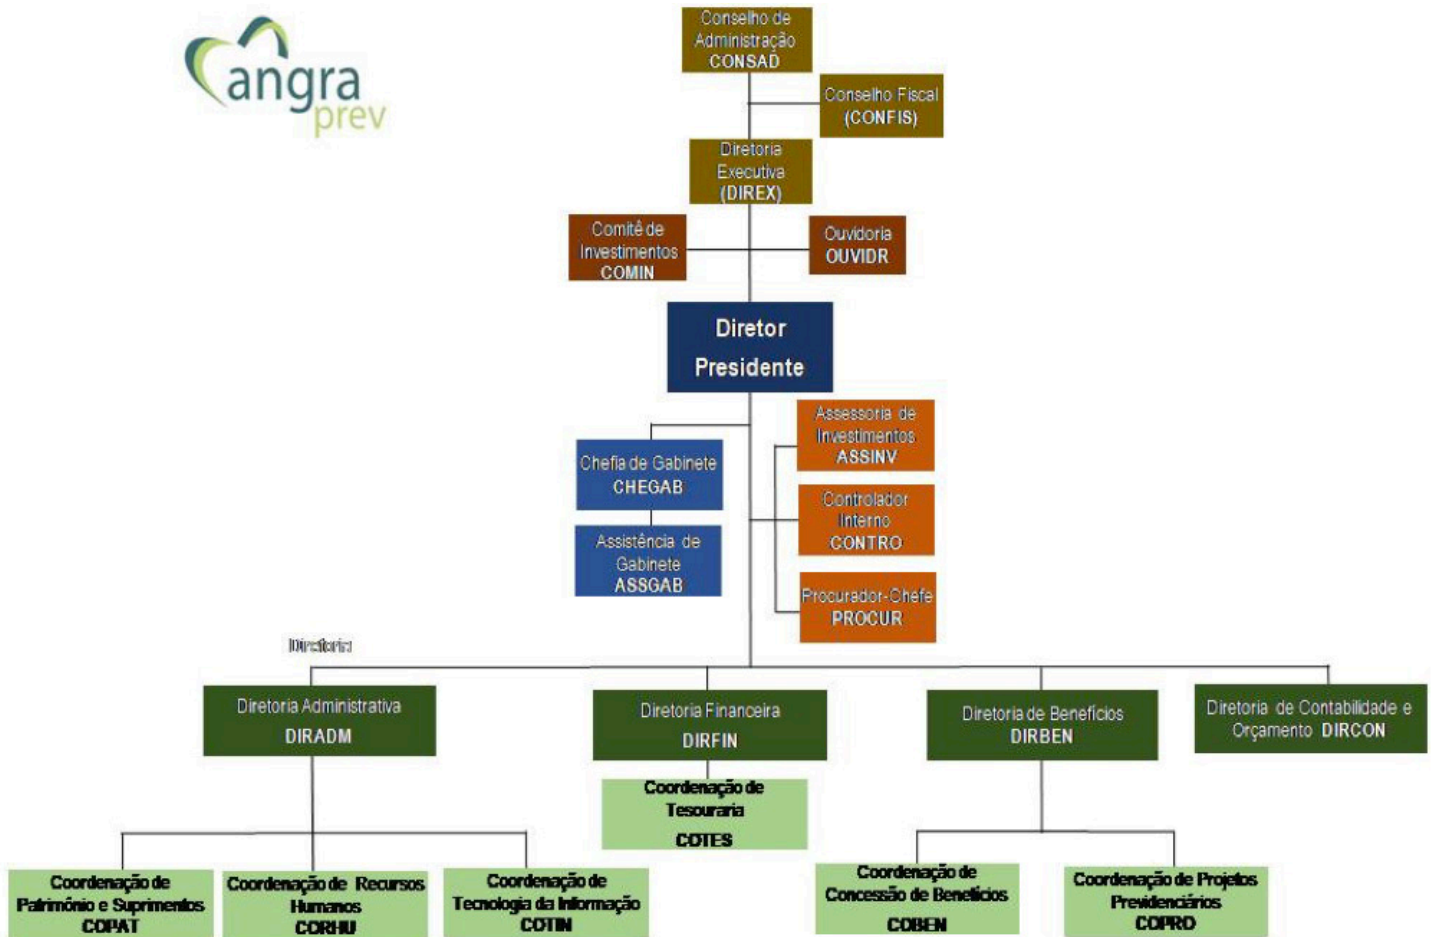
angra prev

Conselho de Administração CONSAD

Conselho Fiscal (CONFIS)

Diretoria Executiva (DIREX)

Comitê de Investimentos COMIN

Ouvidoria OUVIDR

Diretor Presidente

Assessoria de Investimentos ASSINV

Chefia de Gabinete CHEGAB

Controlador Interno CONTRO

Assistência de Gabinete ASSGAB

Procurador-Chefe PROCUR

Diretoria

Diretoria Administrativa DIRADM

Diretoria Financeira DIRFIN

Diretoria de Benefícios DIRBEN

Diretoria de Contabilidade e Orçamento DIRCON

Coordenação de Tesouraria COTES

Coordenação de Patrimônio e Suprimentos COPAT

Coordenação de Recursos Humanos CORHU

Coordenação de Tecnologia da Informação COTIN

Coordenação de Concessão de Benefícios COBEN

Coordenação de Projetos Previdenciários COPRO